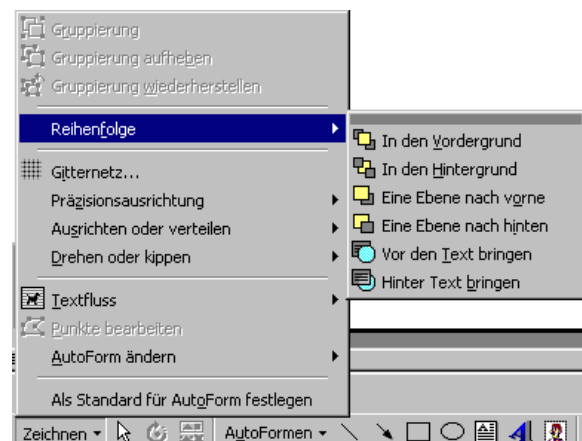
Gruppierung
Gruppierung aufheben
Gruppierung wiederherstellen
Reihenfolge
Gitternetz...
Präzisionsausrichtung
Ausrichten oder verteilen
Drehen oder kippen
Textfluss
Punkte bearbeiten
AutoForm ändern
Als Standard für AutoForm festlegen

In den Vordergrund
In den Hintergrund
Eine Ebene nach vorne
Eine Ebene nach hinten
Vor den Text bringen
Hinter Text bringen

Zeichnen ▾
AutoFormen ▾